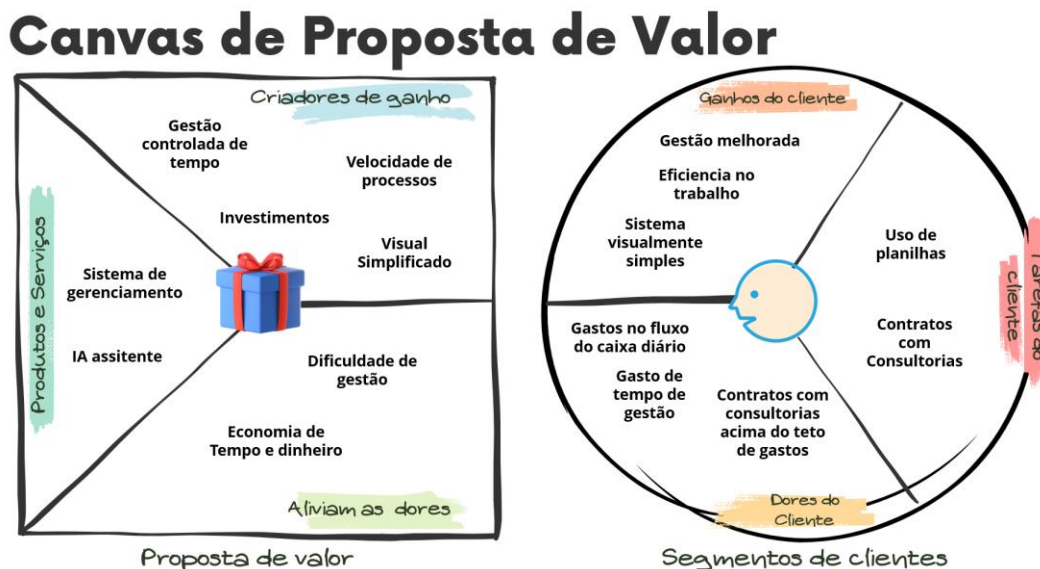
Canvas de Proposta de Valor

Criadores de ganho

Gestão controlada de tempo

Velocidade de processos

Investimentos

Visual Simplificado

Produtos e Serviços

Sistema de gerenciamento

IA assitente

Dificuldade de gestão

Economia de Tempo e dinheiro

Aliviam as dores

Proposta de valor

Ganhos do cliente

Gestão melhorada

Eficiencia no trabalho

Sistema visualmente simples

Uso de planilhas

Tarefas do cliente

Contratos com Consultorias

Gastos no fluxo do caixa diário

Gasto de tempo de gestão

Contratos com consultorias acima do teto de gastos

Dores do Cliente

Segmentos de clientes